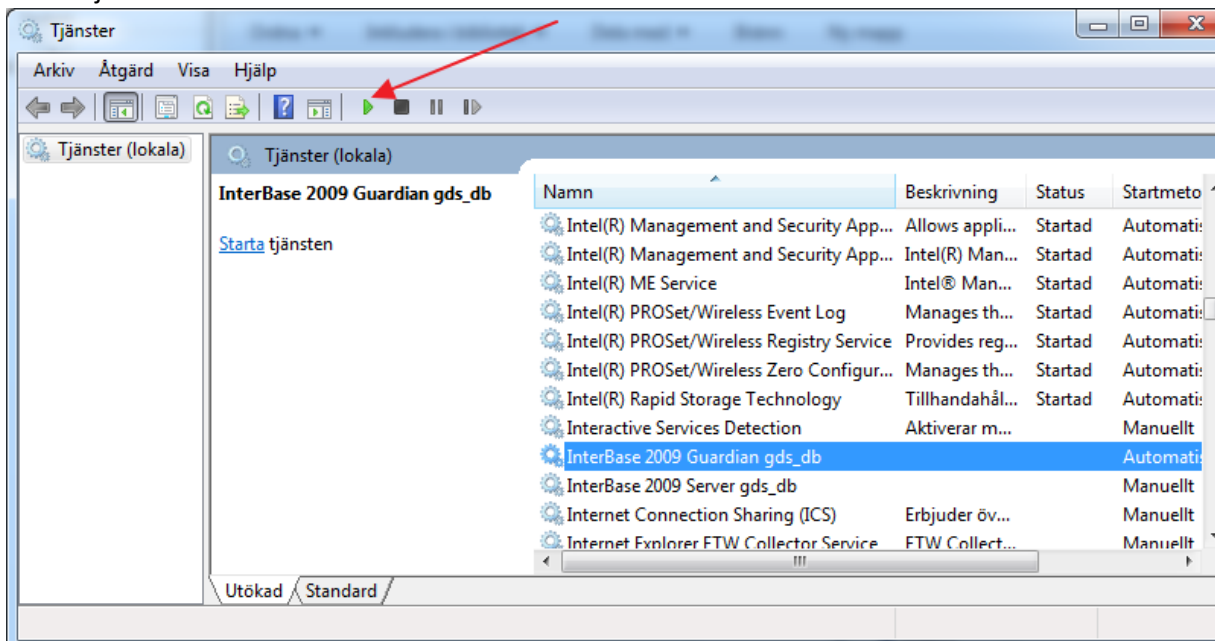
Tjänster

Arkiv Åtgärd Visa Hjälp

Tjänster (lokala)

Tjänster (lokala)

InterBase 2009 Guardian gds_db

Starta tjänsten

| Namn | Beskrivning | Status | Startmeto |
|---|---|---|---|
| Intel(R) Management and Security App... | Allows appli... | Startad | Automatis |
| Intel(R) Management and Security App... | Intel(R) Man... | Startad | Automatis |
| Intel(R) ME Service | Intel® Man... | Startad | Automatis |
| Intel(R) PROSet/Wireless Event Log | Manages th... | Startad | Automatis |
| Intel(R) PROSet/Wireless Registry Service | Provides reg... | Startad | Automatis |
| Intel(R) PROSet/Wireless Zero Configur... | Manages th... | Startad | Automatis |
| Intel(R) Rapid Storage Technology | Tillhandahål... | Startad | Automatis |
| Interactive Services Detection | Aktiverar m... | | Manuellt |
| InterBase 2009 Guardian gds_db | | | Automatis |
| InterBase 2009 Server gds_db | | | Manuellt |
| Internet Connection Sharing (ICS) | Erbjuder öv... | | Manuellt |
| Internet Explorer ETW Collector Service | ETW Collect... | | Manuellt |

Utökad Standard